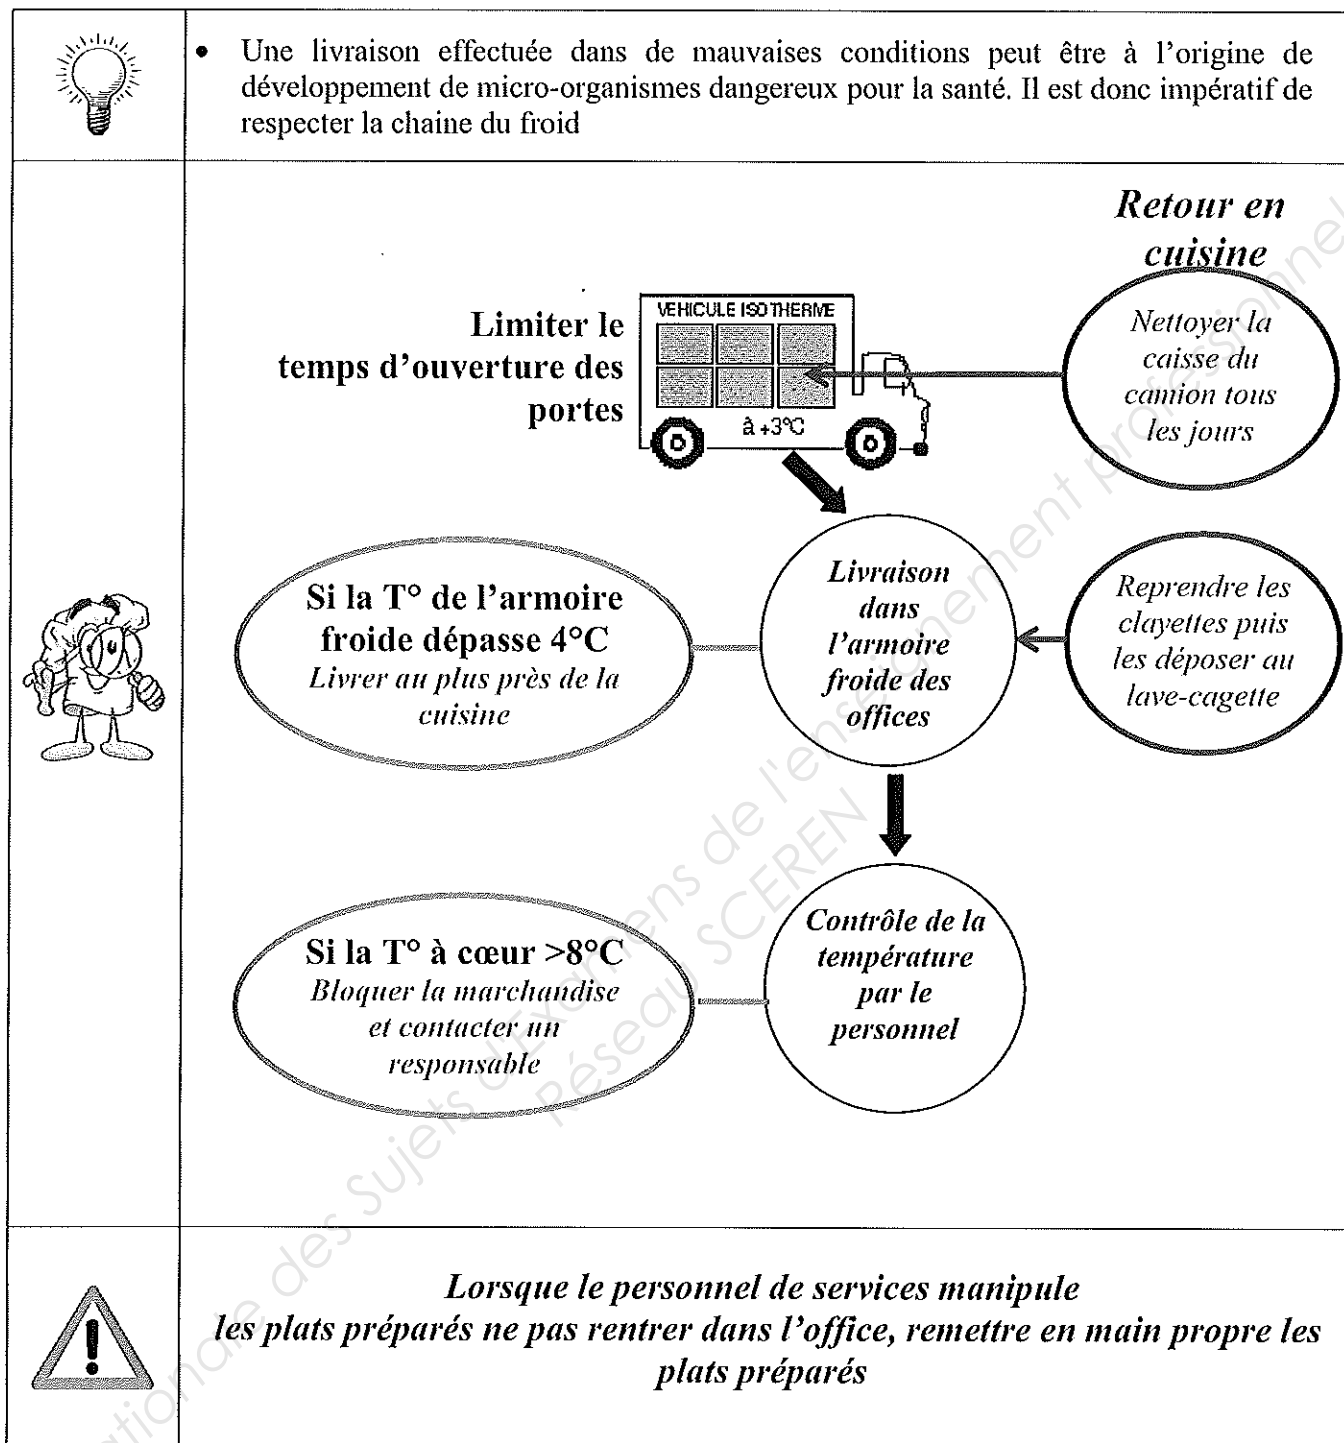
• Une livraison effectuée dans de mauvaises conditions peut être à l'origine de développement de micro-organismes dangereux pour la santé. Il est donc impératif de respecter la chaine du froid

Retour en cuisine

Limiter le temps d'ouverture des portes

VEHICULE ISOTHERME

à +3°C

Nettoyer la caisse du camion tous les jours

Si la T° de l'armoire froide dépasse 4°C
Livrer au plus près de la cuisine

Livraison dans l'armoire froide des offices

Reprendre les clayettes puis les déposer au lave-cagette

Si la T° à cœur >8°C
Bloquer la marchandise et contacter un responsable

Contrôle de la température par le personnel

Lorsque le personnel de services manipule les plats préparés ne pas rentrer dans l'office, remettre en main propre les plats préparés

Base Nationale des Sujets d'Examens de l'enseignement professionnel
Réseau SCEREN